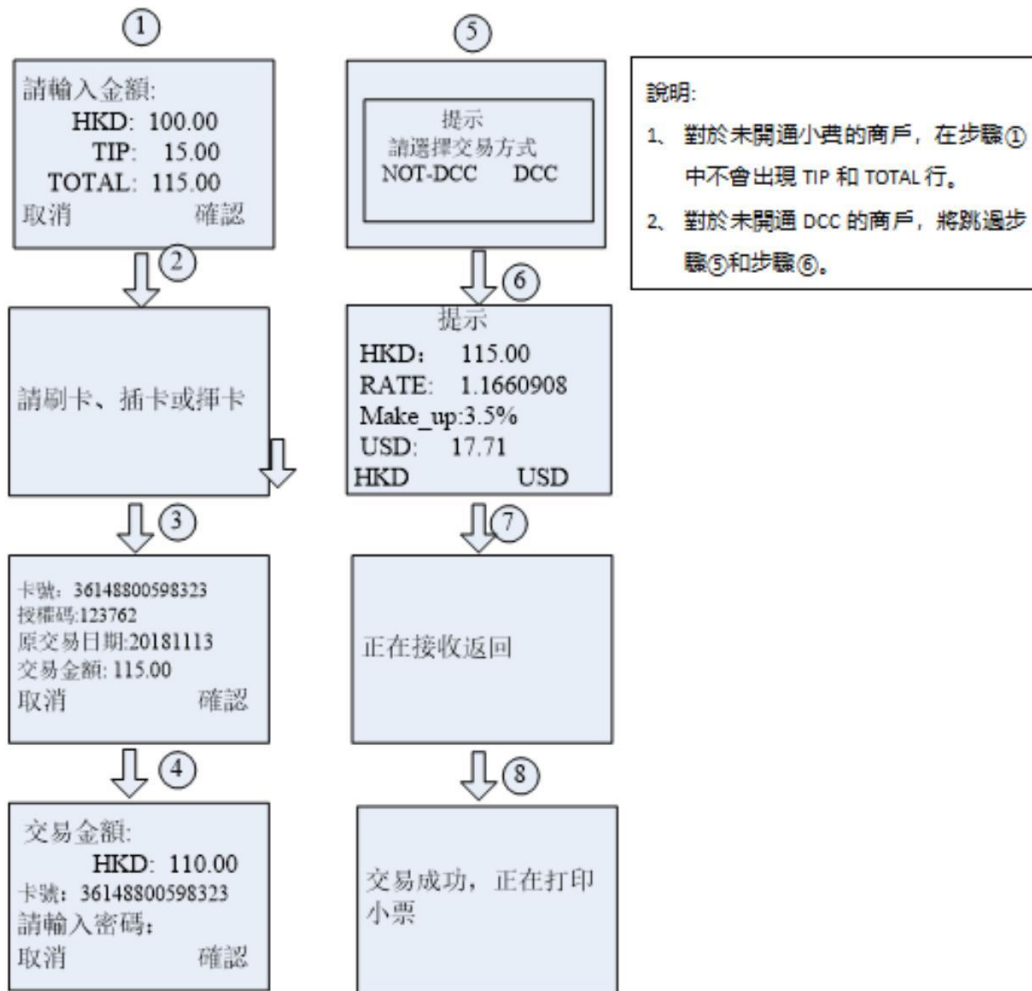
①

請輸入金額:
HKD: 100.00
TIP: 15.00
TOTAL: 115.00
取消 確認

②

請刷卡、插卡或揮卡

③

卡號: 36148800598323
授權碼:123762
原交易日期:20181113
交易金額: 115.00
取消 確認

④

交易金額:
HKD: 110.00
卡號: 36148800598323
請輸入密碼:
取消 確認

⑤

提示
請選擇交易方式
NOT-DCC DCC

⑥

提示
HKD: 115.00
RATE: 1.1660908
Make_up:3.5%
USD: 17.71
HKD USD

⑦

正在接收返回

⑧

交易成功，正在打印小票

說明:

1、對於未開通小費的商戶，在步驟①中不會出現 TIP 和 TOTAL 行。

2、對於未開通 DCC 的商戶，將跳過步驟⑤和步驟⑥。